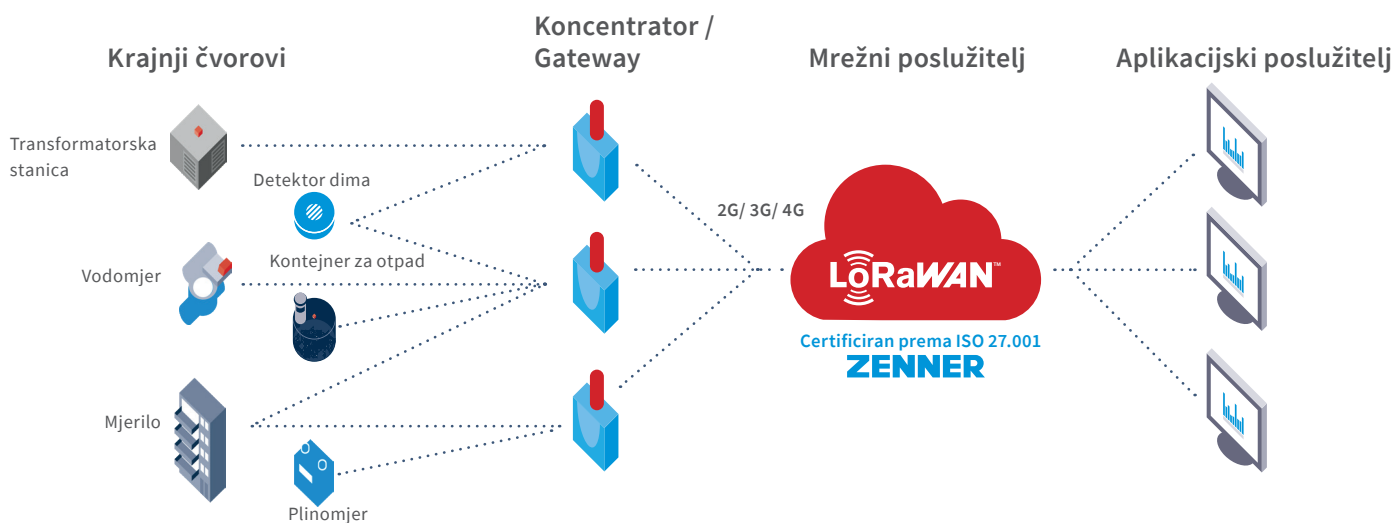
Krajnji čvorovi

Koncentrator / Gateway

Mrežni poslužitelj

Aplikacijski poslužitelj

Transformatorska stanica

Detektor dima

Vodomjer

Kontejner za otpad

Mjerilo

Plinomjer

2G/ 3G/ 4G

LoRaWAN™

Certificiran prema ISO 27.001

ZENNER